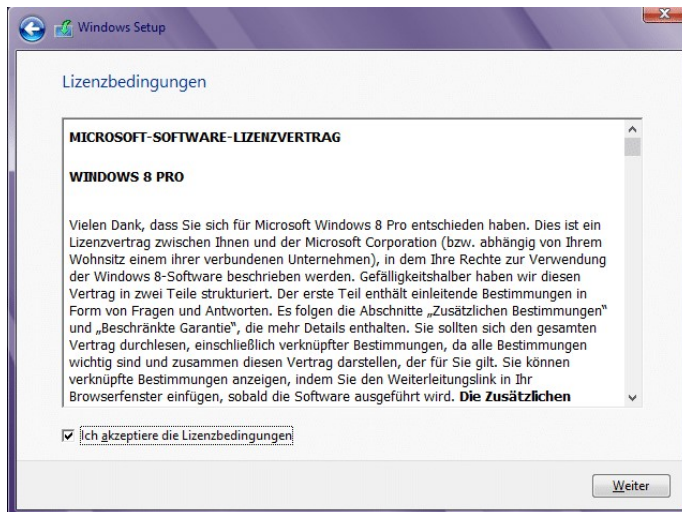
Windows Setup

Lizenzbedingungen

MICROSOFT-SOFTWARE-LIZENZVERTRAG

WINDOWS 8 PRO

Vielen Dank, dass Sie sich für Microsoft Windows 8 Pro entschieden haben. Dies ist ein Lizenzvertrag zwischen Ihnen und der Microsoft Corporation (bzw. abhängig von Ihrem Wohnsitz einem ihrer verbundenen Unternehmen), in dem Ihre Rechte zur Verwendung der Windows 8-Software beschrieben werden. Gefälligkeitshalber haben wir diesen Vertrag in zwei Teile strukturiert. Der erste Teil enthält einleitende Bestimmungen in Form von Fragen und Antworten. Es folgen die Abschnitte „Zusätzlichen Bestimmungen" und „Beschränkte Garantie", die mehr Details enthalten. Sie sollten sich den gesamten Vertrag durchlesen, einschließlich verknüpfter Bestimmungen, da alle Bestimmungen wichtig sind und zusammen diesen Vertrag darstellen, der für Sie gilt. Sie können verknüpfte Bestimmungen anzeigen, indem Sie den Weiterleitungslink in Ihr Browserfenster einfügen, sobald die Software ausgeführt wird. Die Zusätzlichen

Ich akzeptiere die Lizenzbedingungen

Weiter